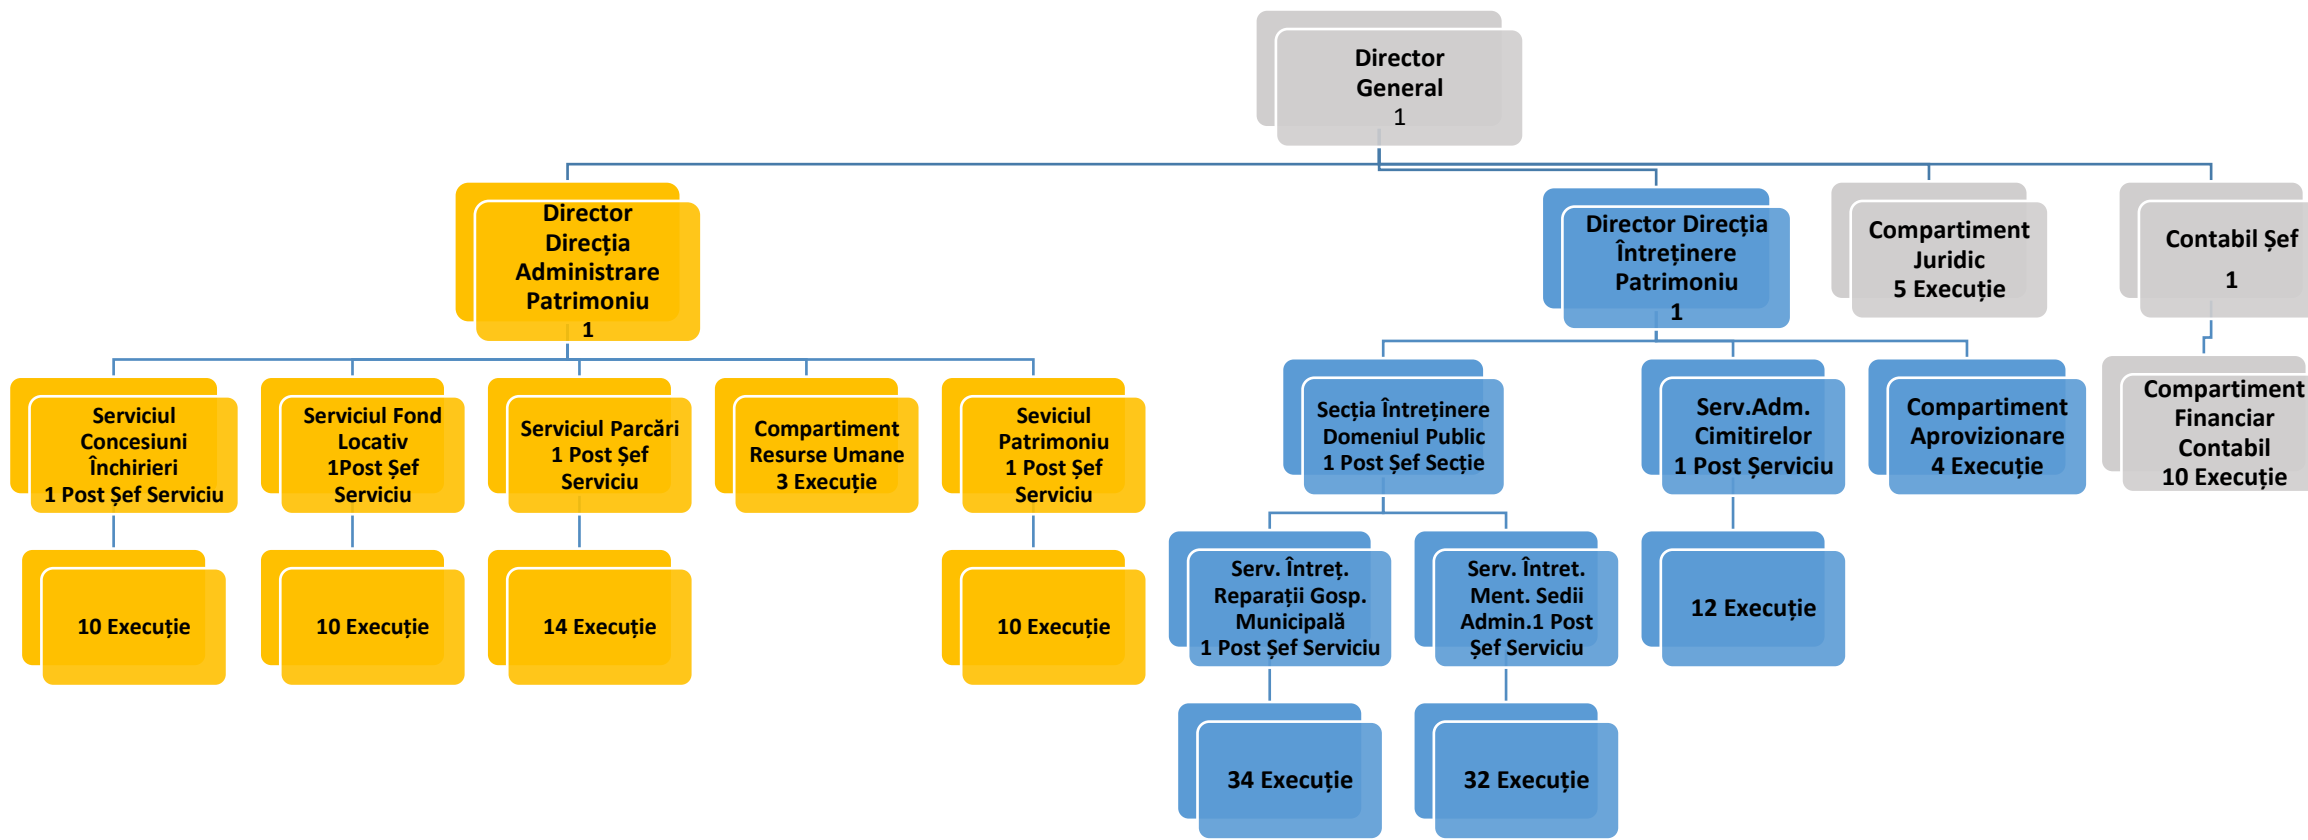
Director General
1

Director Direcția Administrare Patrimoniu
1

Director Direcția Întreținere Patrimoniu
1

Compartiment Juridic
5 Execuție

Contabil Şef
1

Serviciul Concesiuni Închirieri
1 Post Şef Serviciu

10 Execuție

Serviciul Fond Locativ
1Post Şef Serviciu

10 Execuție

Serviciul Parcări
1 Post Şef Serviciu

14 Execuție

Compartiment Resurse Umane
3 Execuție

Seviciul Patrimoniu
1 Post Şef Serviciu

10 Execuție

Secția Întreținere Domeniul Public
1 Post Şef Secție

Serv. Întreț. Reparații Gosp. Municipală
1 Post Şef Serviciu

34 Execuție

Serv. Întreț. Ment. Sedii Admin.1 Post Şef Serviciu

32 Execuție

Serv.Adm. Cimitirelor
1 Post Serviciu

12 Execuție

Compartiment Aprovizionare
4 Execuție

Compartiment Financiar Contabil
10 Execuție